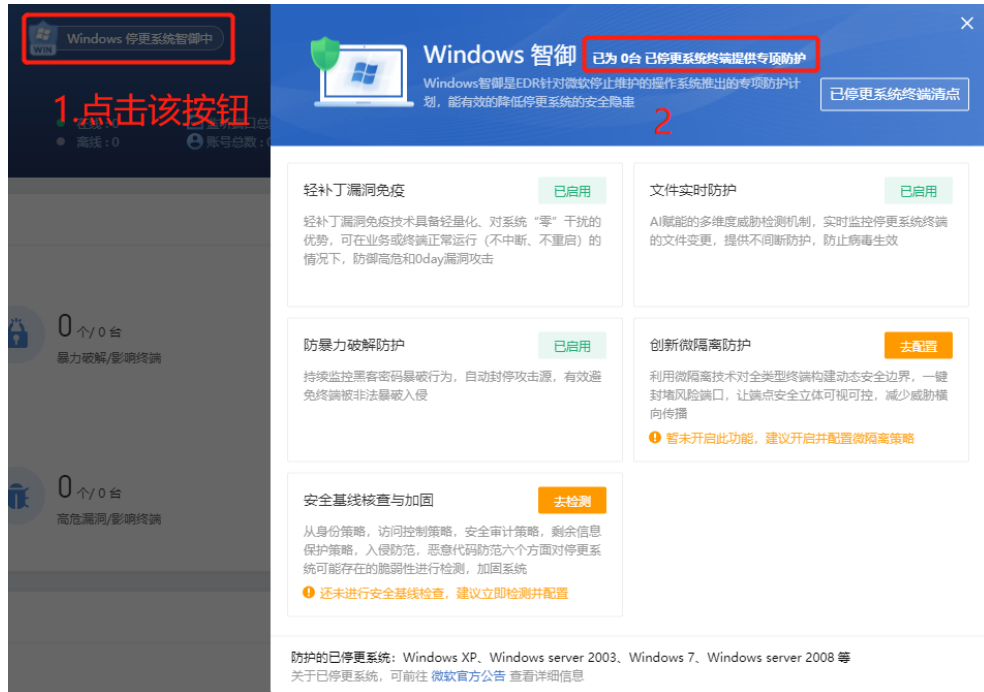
Windows 停更系统智御中

1.点击该按钮

在线：0
离线：0
账号总数：

Windows 智御 已为 0台 已停更系统终端提供专项防护

Windows智御是EDR针对微软停止维护的操作系统推出的专项防护计划，能有效的降低停更系统的安全隐患

已停更系统终端清点

2

×

0个/0台
暴力破解/影响终端

0个/0台
高危漏洞/影响终端

轻补丁漏洞免疫 已启用

轻补丁漏洞免疫技术具备轻量化、对系统“零”干扰的优势，可在业务或终端正常运行（不中断、不重启）的情况下，防御高危和0day漏洞攻击

文件实时防护 已启用

AI赋能的多维度威胁检测机制，实时监控停更系统终端的文件变更，提供不间断防护，防止病毒生效

防暴力破解防护 已启用

持续监控黑客密码暴破行为，自动封停攻击源，有效避免终端被非法暴破入侵

创新微隔离防护 去配置

利用微隔离技术对全类型终端构建动态安全边界，一键封堵风险端口，让端点安全立体可视可控，减少威胁横向传播

暂未开启此功能，建议开启并配置微隔离策略

安全基线核查与加固 去检测

从身份策略，访问控制策略，安全审计策略，剩余信息保护策略，入侵防范，恶意代码防范六个方面对停更系统终端可能存在的脆弱性进行检测，加固系统

还未进行安全基线检查，建议立即检测并配置

防护的已停更系统：Windows XP、Windows server 2003、Windows 7、Windows server 2008 等
关于已停更系统，可前往 微软官方公告 查看详细信息